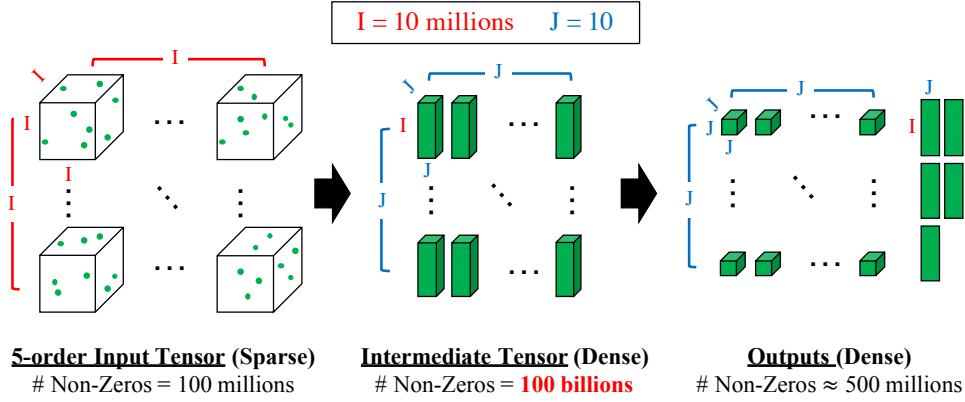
I = 10 millions J = 10

I
I
I
I
I

J
J
I
J
J

J
J
J
J
J
I

5-order Input Tensor (Sparse)
# Non-Zeros = 100 millions

Intermediate Tensor (Dense)
# Non-Zeros = 100 billions

Outputs (Dense)
# Non-Zeros ≈ 500 millions